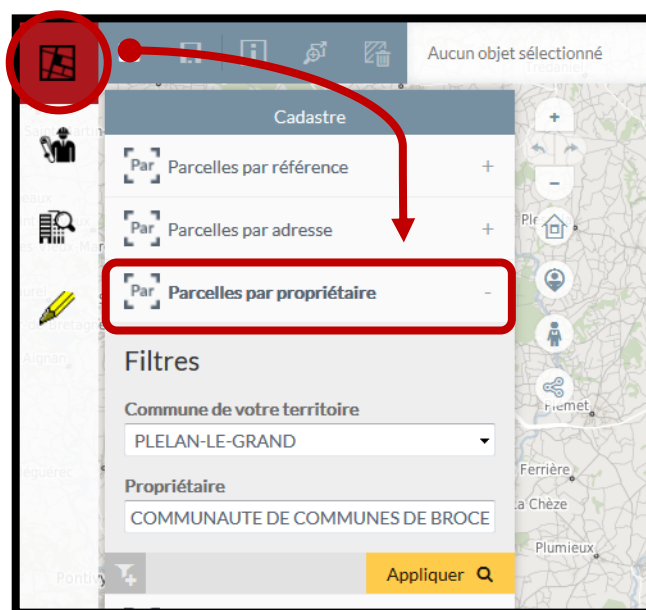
Aucun objet sélectionné

Cadastre

Par Parcelles par référence +

Par Parcelles par adresse +

Par Parcelles par propriétaire -

Filtres

Commune de votre territoire

PLELAN-LE-GRAND

Propriétaire

COMMUNAUTE DE COMMUNES DE BROCE

Appliquer

Ferrière

La Chèze

Plumieux

Pontivy

Plémet